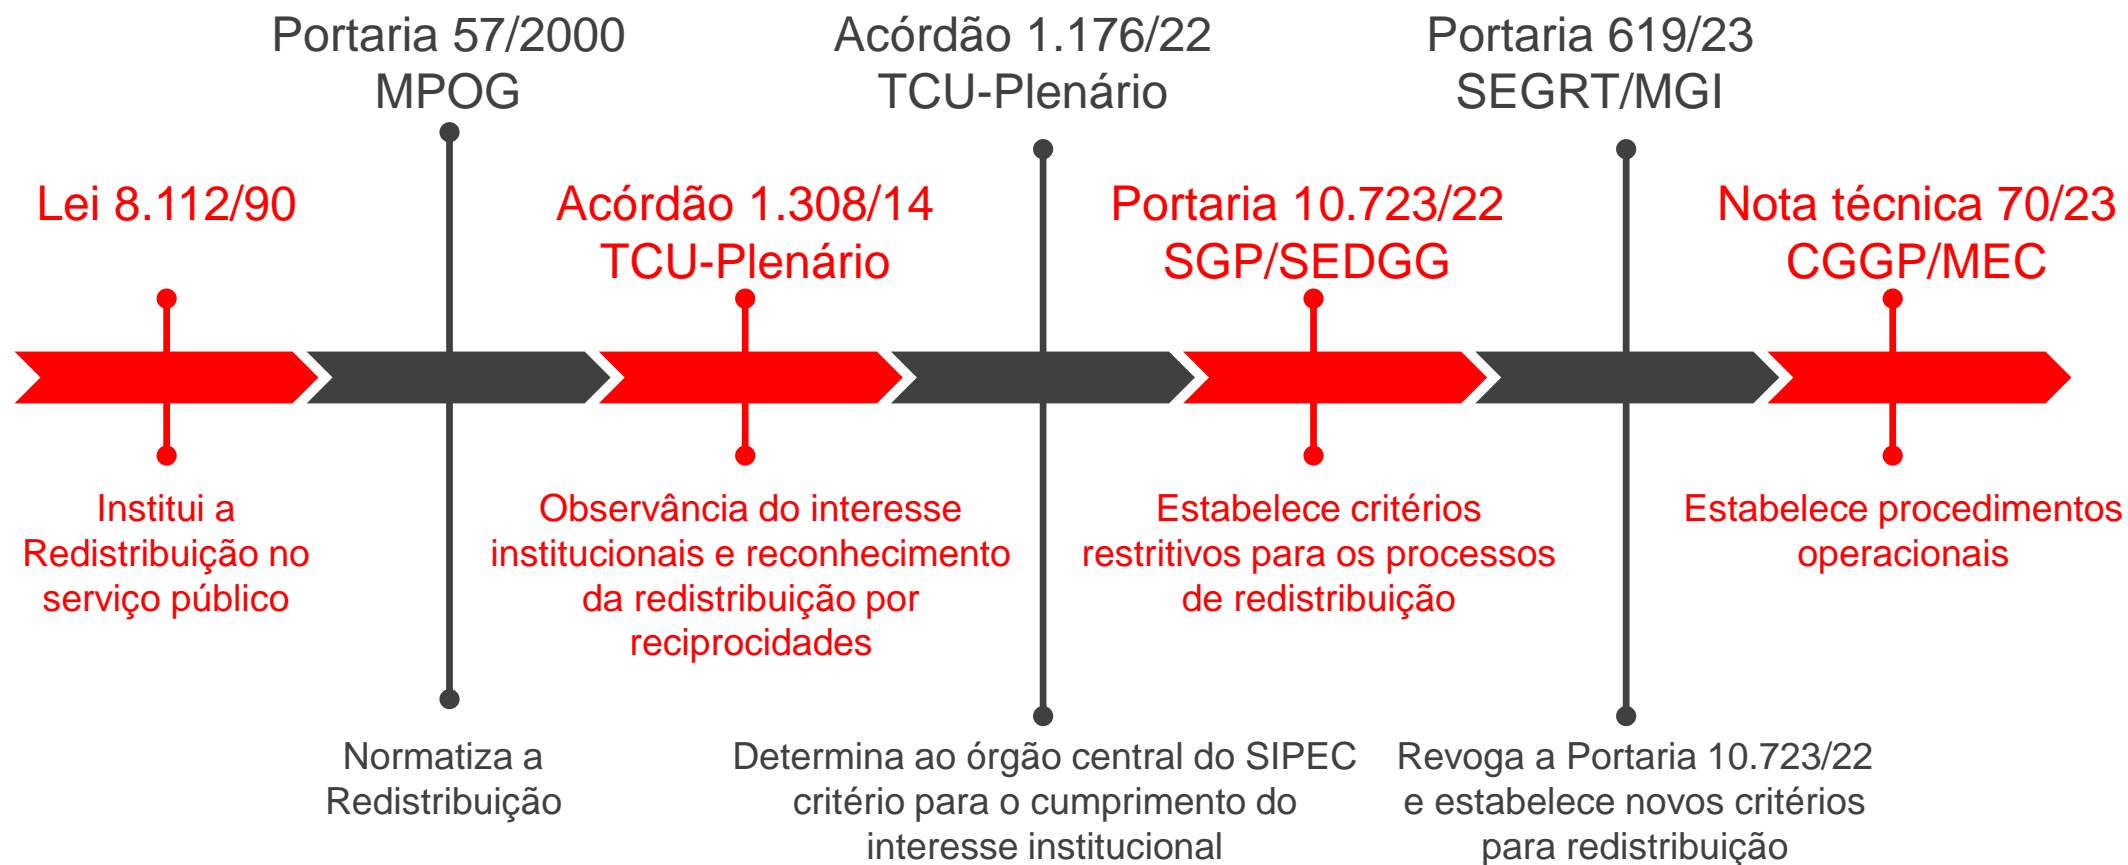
Portaria 57/2000
MPOG

Acórdão 1.176/22
TCU-Plenário

Portaria 619/23
SEGRT/MGI

Lei 8.112/90

Acórdão 1.308/14
TCU-Plenário

Portaria 10.723/22
SGP/SEDGG

Nota técnica 70/23
CGGP/MEC

Institui a Redistribuição no serviço público

Observância do interesse institucionais e reconhecimento da redistribuição por reciprocidades

Estabelece critérios restritivos para os processos de redistribuição

Estabelece procedimentos operacionais

Normatiza a Redistribuição

Determina ao órgão central do SIPEC critério para o cumprimento do interesse institucional

Revoga a Portaria 10.723/22 e estabelece novos critérios para redistribuição